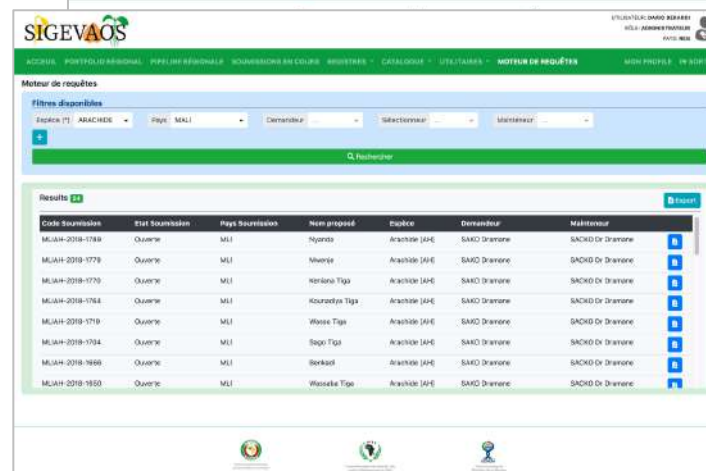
SIGEVAOS

UTILISATEUR: DAOO BERARDI
RÔLE: ADMINISTRATEUR
PAYS: RDS

ACCUEIL PORTFOLIO RÉGIONAL PIPELINE RÉGIONALE SOUMISSIONS EN COURS REGISTRES CATALOGUE UTILITAIRES MOTEUR DE REQUÊTES MON PROFILE SE DÉCONNECTER

Moteur de requêtes

Filtres disponibles

Espèce (*) ARACHIDE Pays MALI Demandeur ... Sélectionneur ... Mainteneur ...

+

Rechercher

Results 24

Export

| Code Soumission | Etat Soumission | Pays Soumission | Nom proposé | Espèce | Demandeur | Mainteneur |
|---|---|---|---|---|---|---|
| MLIAH-2018-1789 | Ouverte | MLI | Nyanda | Arachide (AH) | SAKO Dramane | SACKO Dr Dramane |
| MLIAH-2018-1779 | Ouverte | MLI | Mwenje | Arachide (AH) | SAKO Dramane | SACKO Dr Dramane |
| MLIAH-2018-1770 | Ouverte | MLI | Keniena Tiga | Arachide (AH) | SAKO Dramane | SACKO Dr Dramane |
| MLIAH-2018-1764 | Ouverte | MLI | Kounzeliya Tiga | Arachide (AH) | SAKO Dramane | SACKO Dr Dramane |
| MLIAH-2018-1719 | Ouverte | MLI | Wasso Tiga | Arachide (AH) | SAKO Dramane | SACKO Dr Dramane |
| MLIAH-2018-1704 | Ouverte | MLI | Sogo Tiga | Arachide (AH) | SAKO Dramane | SACKO Dr Dramane |
| MLIAH-2018-1668 | Ouverte | MLI | Benkadi | Arachide (AH) | SAKO Dramane | SACKO Dr Dramane |
| MLIAH-2018-1650 | Ouverte | MLI | Wassaba Tiga | Arachide (AH) | SAKO Dramane | SACKO Dr Dramane |